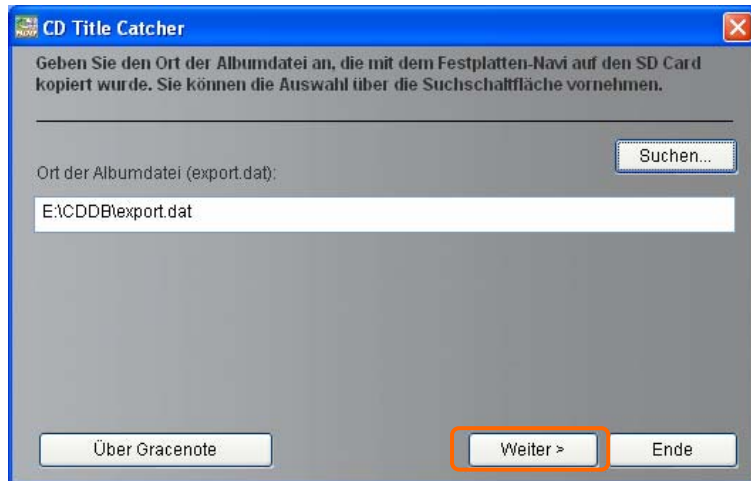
CD Title Catcher

Geben Sie den Ort der Albumdatei an, die mit dem Festplatten-Navi auf den SD Card kopiert wurde. Sie können die Auswahl über die Suchschaltfläche vornehmen.

Suchen...

Ort der Albumdatei (export.dat):

E:\CDDB\export.dat

Über Gracenote

Weiter >

Ende